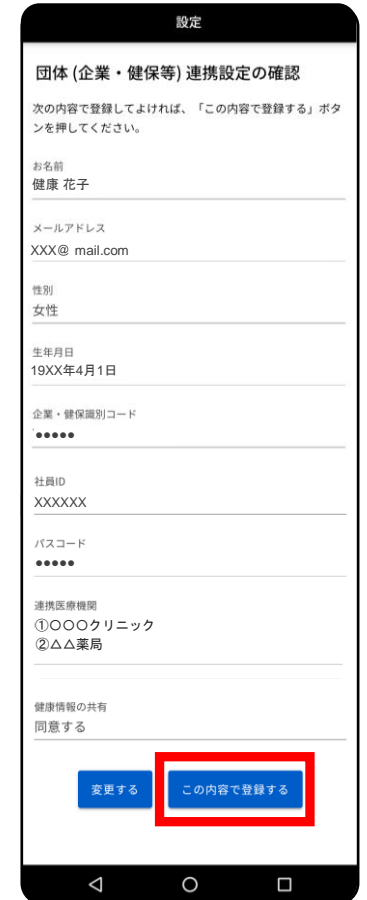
設定

団体 (企業・健保等) 連携設定の確認

次の内容で登録してよければ、「この内容で登録する」ボタンを押してください。

お名前
健康 花子

メールアドレス
XXX@ mail.com

性別
女性

生年月日
19XX年4月1日

企業・健保識別コード
●●●●●

社員ID
XXXXXX

パスコード
●●●●●

連携医療機関
①○○○クリニック
②△△薬局

健康情報の共有
同意する

変更する

この内容で登録する